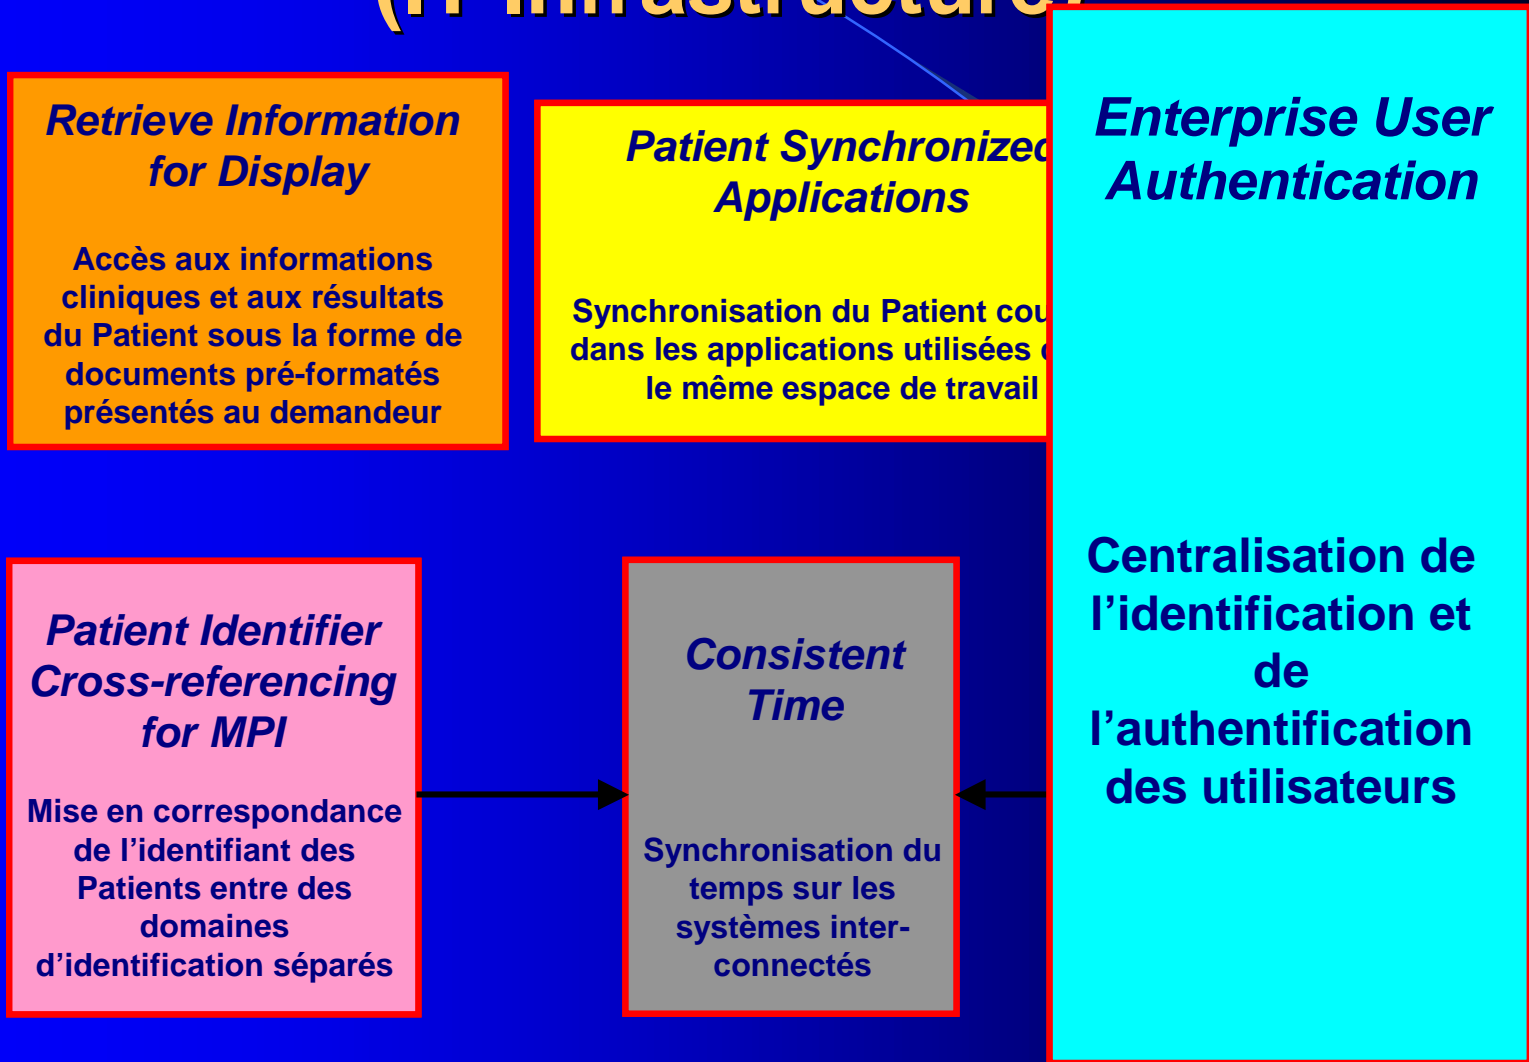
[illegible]

Retrieve Information for Display

Accès aux informations cliniques et aux résultats du Patient sous la forme de documents pré-formatés présentés au demandeur

Patient Synchronized Applications

Synchronisation du Patient cou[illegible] dans les applications utilisées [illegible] le même espace de travail

Enterprise User Authentication

Centralisation de l’identification et de l’authentification des utilisateurs

Patient Identifier Cross-referencing for MPI

Mise en correspondance de l’identifiant des Patients entre des domaines d’identification séparés

Consistent Time

Synchronisation du temps sur les systèmes inter-connectés